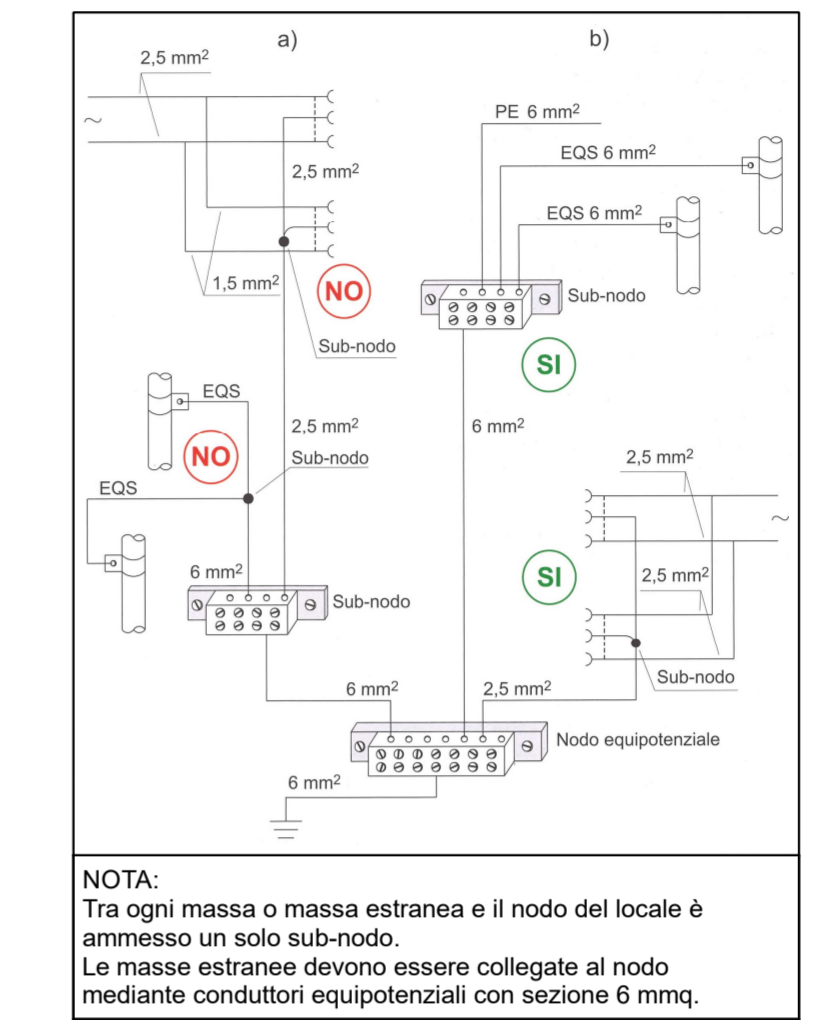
a)

b)

2,5 mm$^2$

~

2,5 mm$^2$

1,5 mm$^2$

NO

Sub-nodo

EQS

2,5 mm$^2$

NO

Sub-nodo

EQS

6 mm$^2$

Sub-nodo

PE 6 mm$^2$

EQS 6 mm$^2$

EQS 6 mm$^2$

Sub-nodo

SI

6 mm$^2$

2,5 mm$^2$

~

SI

2,5 mm$^2$

Sub-nodo

6 mm$^2$

2,5 mm$^2$

Nodo equipotenziale

6 mm$^2$

NOTA:
Tra ogni massa o massa estranea e il nodo del locale è ammesso un solo sub-nodo.
Le masse estranee devono essere collegate al nodo mediante conduttori equipotenziali con sezione 6 mmq.